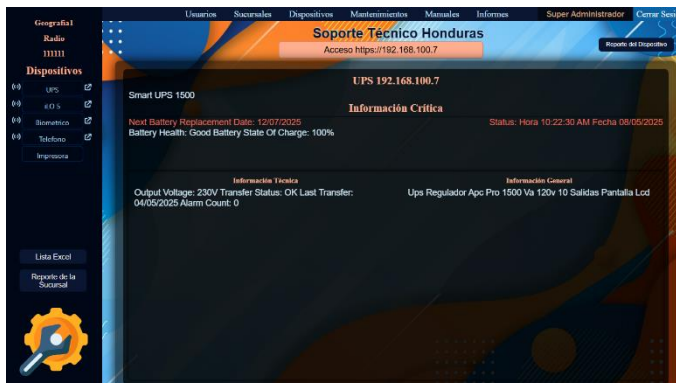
Geografia1
Radio
111111
Dispositivos
UPS
R.O.S
Biometrico
Telefono
Impresora

Lista Excel
Reporte de la Sucursal

Usuarios Sucursales Dispositivos Mantenimientos Manuales Informes Super Administrador Cerrar Ses

Soporte Técnico Honduras
Acceso https://192.168.100.7
Reporte del Dispositivo

UPS 192.168.100.7
Smart UPS 1500
Información Crítica
Next Battery Replacement Date: 12/07/2025
Status: Hora 10:22:30 AM Fecha 08/05/2025
Battery Health: Good Battery State Of Charge: 100%

Información Técnica
Output Voltage: 230V Transfer Status: OK Last Transfer: 04/05/2025 Alarm Count: 0

Información General
Ups Regulador Apc Pro 1500 Va 120v 10 Salidas Pantalla Lcd